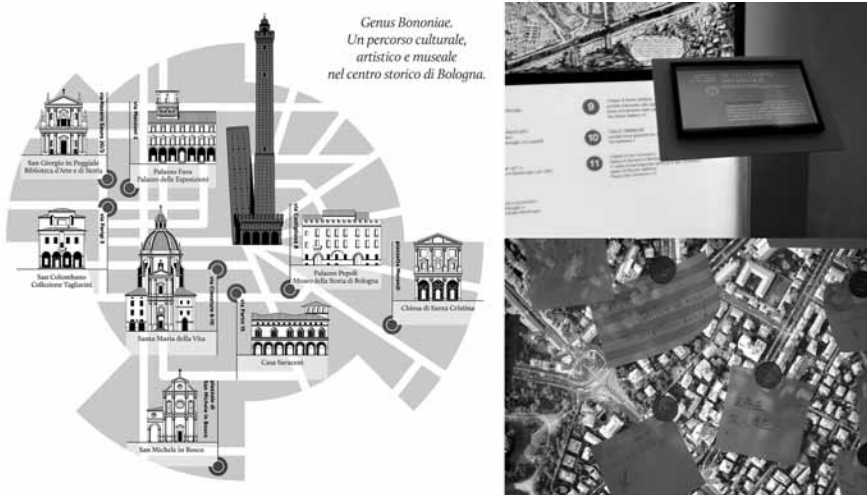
Genus Bononiae.
Un percorso culturale, artistico e museale nel centro storico di Bologna.

via Nazario Sauro 20/2
San Giorgio in Poggiale
Biblioteca d'Arte e di Storia

via Manzoni 2
Palazzo Fava
Palazzo delle Esposizioni

via Parigi 5
San Colombano
Collezione Tagliavini

via Clavature 8-10
Santa Maria della Vita

via Castiglione 8
Palazzo Pepoli
Museo della Storia di Bologna

via Farini 15
Casa Saraceni

piazzetta Morandi
Chiesa di Santa Cristina

piazzale di San Michele in Bosco
San Michele in Bosco

9

10

11